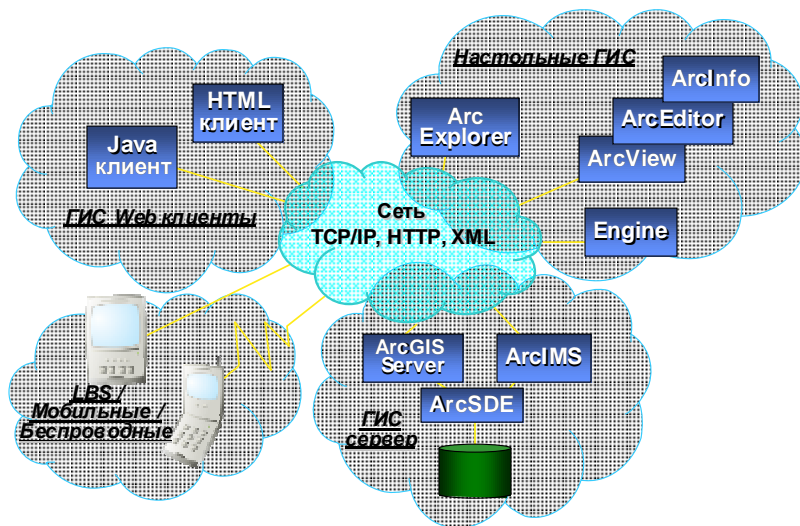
Настольные ГИС

ArcInfo

ArcEditor

ArcView

Arc Explorer

Engine

HTML клиент

Java клиент

ГИС Web клиенты

Сеть TCP/IP, HTTP, XML

LBS / Мобильные / Беспроводные

ArcGIS Server

ArcIMS

ArcSDE

ГИС сервер